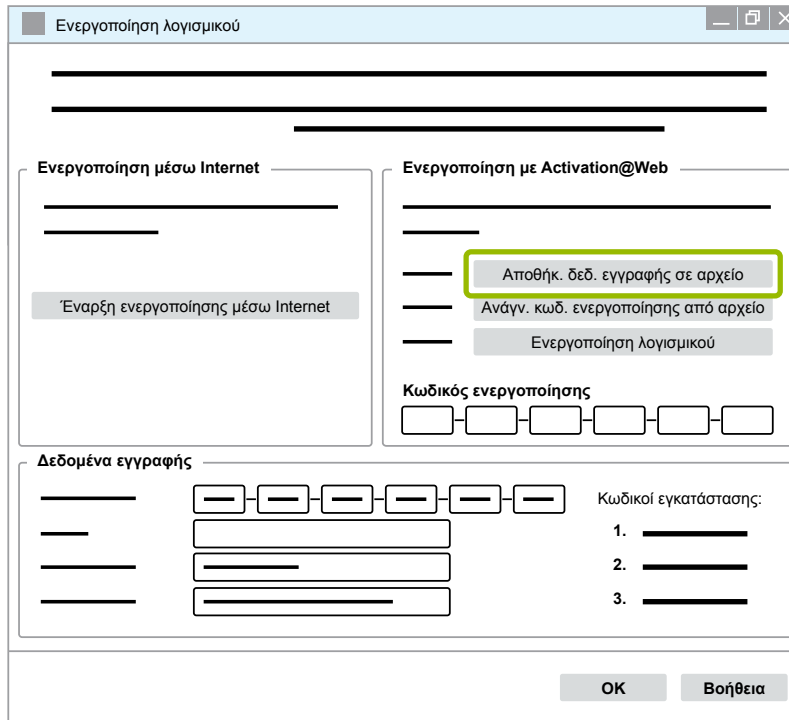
Ενεργοποίηση λογισμικού

Ενεργοποίηση μέσω Internet

Έναρξη ενεργοποίησης μέσω Internet

Ενεργοποίηση με Activation@Web

Αποθήκ. δεδ. εγγραφής σε αρχείο

Ανάγν. κωδ. ενεργοποίησης από αρχείο

Ενεργοποίηση λογισμικού

Κωδικός ενεργοποίησης

Δεδομένα εγγραφής

Κωδικοί εγκατάστασης:

1.

2.

3.

OK

Βοήθεια